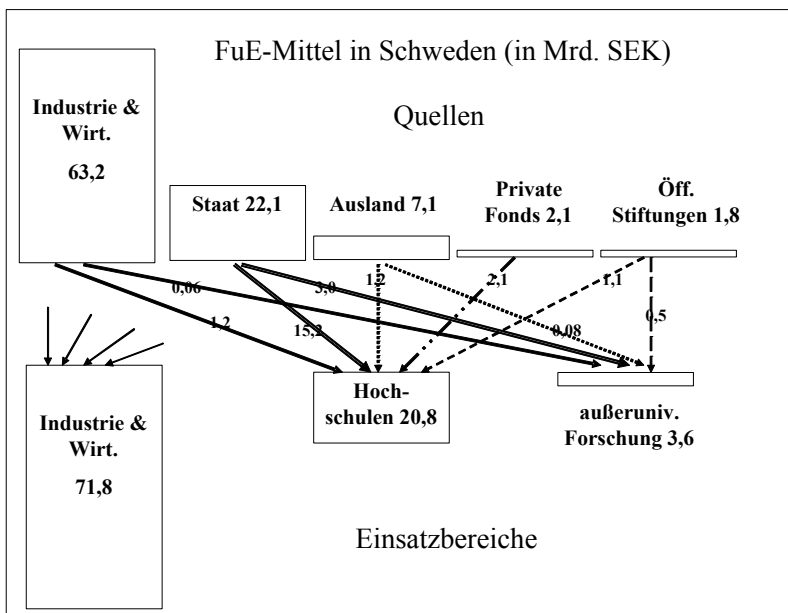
FuE-Mittel in Schweden (in Mrd. SEK)

Quellen

Industrie & Wirt.

63,2

Staat 22,1

Ausland 7,1

Private Fonds 2,1

Öff. Stiftungen 1,8

0,06

1,2

15,2

3,0

1,2

2,1

1,1

0,08

0,5

Industrie & Wirt.

71,8

Hochschulen 20,8

außeruniv. Forschung 3,6

Einsatzbereiche